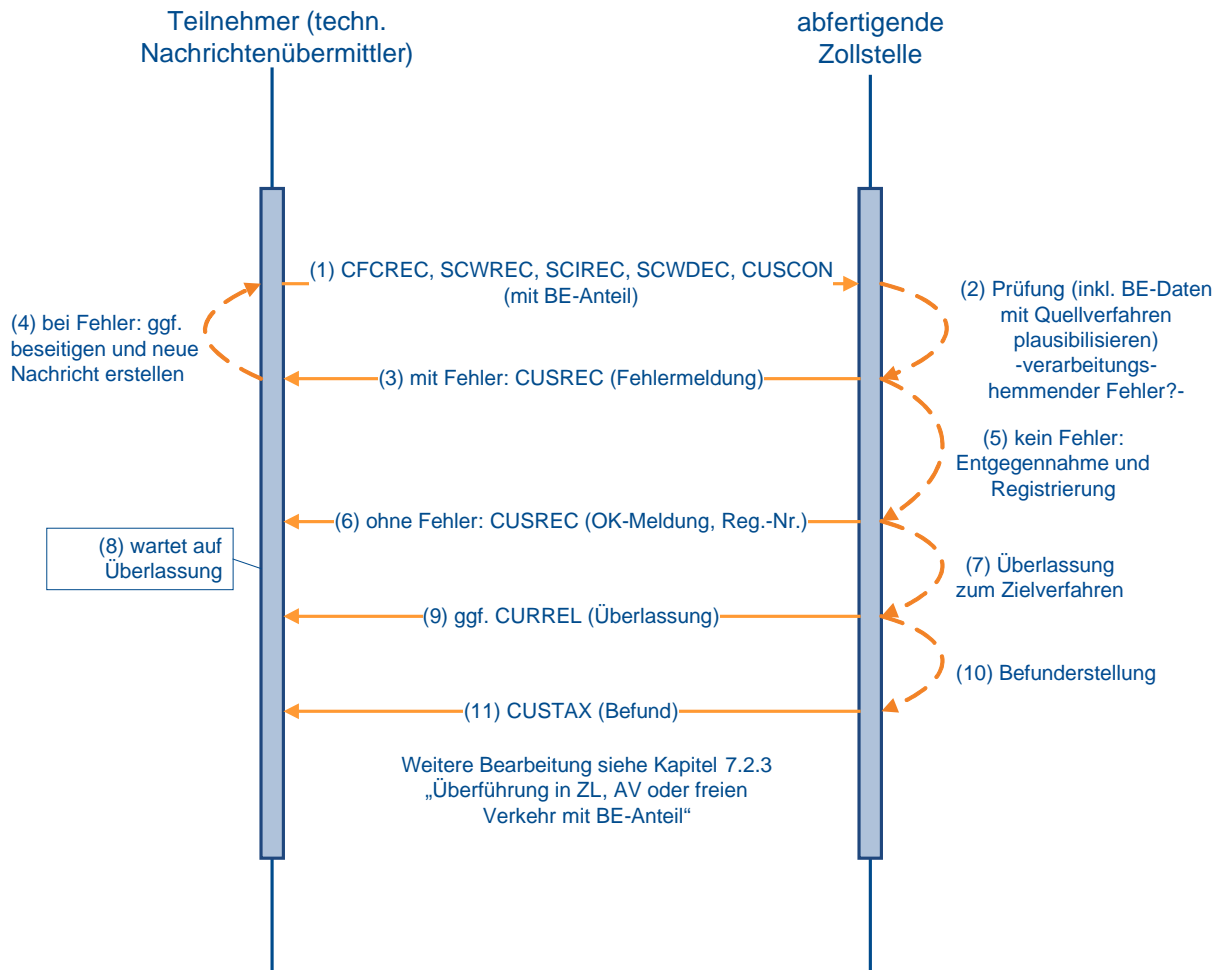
Teilnehmer (techn. Nachrichtenübermittler)

abfertigende Zollstelle

(1) CFCREC, SCWREC, SCIREC, SCWDEC, CUSCON (mit BE-Anteil)

(2) Prüfung (inkl. BE-Daten mit Quellverfahren plausibilisieren) -verarbeitungshemmender Fehler?-

(4) bei Fehler: ggf. beseitigen und neue Nachricht erstellen

(3) mit Fehler: CUSREC (Fehlermeldung)

(5) kein Fehler: Entgegennahme und Registrierung

(6) ohne Fehler: CUSREC (OK-Meldung, Reg.-Nr.)

(8) wartet auf Überlassung

(7) Überlassung zum Zielverfahren

(9) ggf. CURREL (Überlassung)

(10) Befunderstellung

(11) CUSTAX (Befund)

Weitere Bearbeitung siehe Kapitel 7.2.3 „Überführung in ZL, AV oder freien Verkehr mit BE-Anteil“